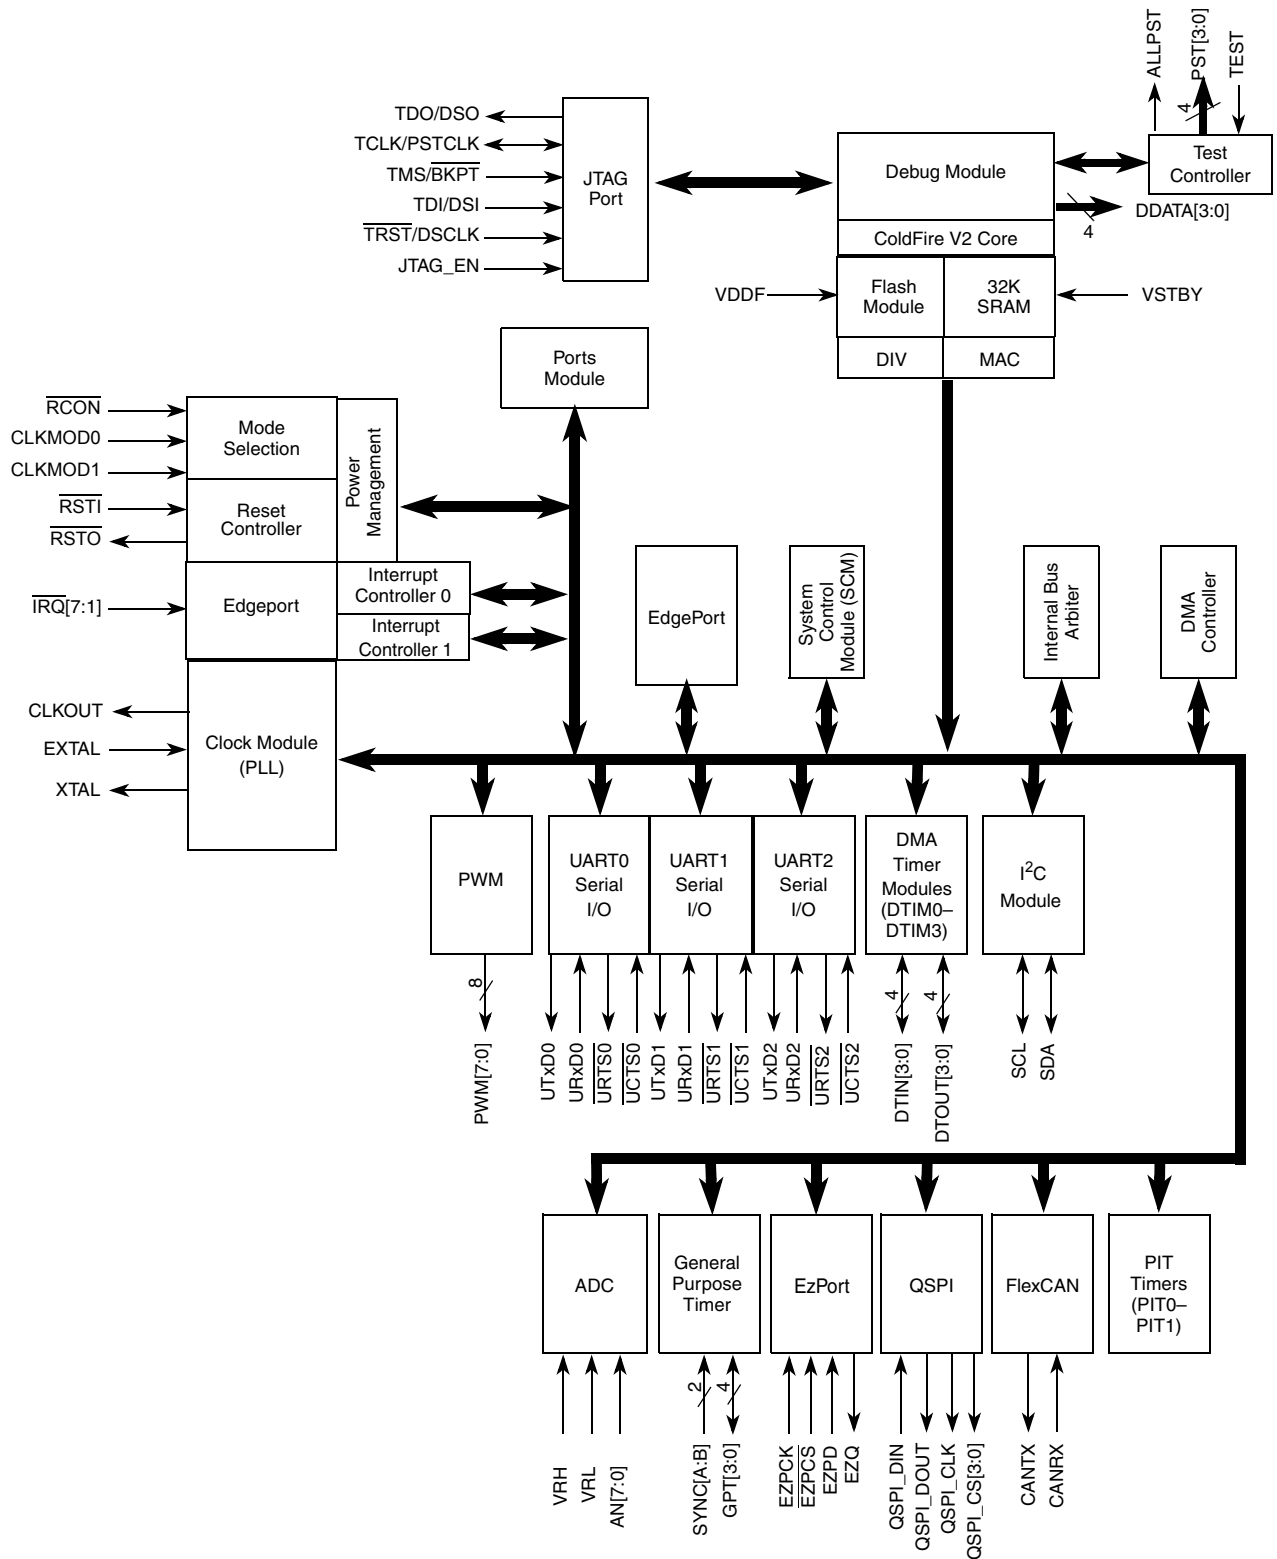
ALLPST
PST[3:0]
TEST
4
Test Controller

TDO/DSO
TCLK/PSTCLK
TMS/$\overline{BKPT}$
TDI/DSI
$\overline{TRST}$/DSCLK
JTAG_EN
JTAG Port

Debug Module
DDATA[3:0]
4
ColdFire V2 Core
VDDF
Flash Module
32K SRAM
VSTBY
DIV
MAC

Ports Module

$\overline{RCON}$
CLKMOD0
CLKMOD1
$\overline{RSTI}$
$\overline{RSTO}$
Mode Selection
Reset Controller
Power Management
$\overline{IRQ}$[7:1]
Edgeport
Interrupt Controller 0
Interrupt Controller 1

EdgePort
System Control Module (SCM)
Internal Bus Arbiter
DMA Controller

CLKOUT
EXTAL
XTAL
Clock Module (PLL)

PWM
8
PWM[7:0]
UART0 Serial I/O
UART1 Serial I/O
UART2 Serial I/O
UTxD0
URxD0
$\overline{URTS0}$
$\overline{UCTS0}$
UTxD1
URxD1
$\overline{URTS1}$
$\overline{UCTS1}$
UTxD2
URxD2
$\overline{URTS2}$
$\overline{UCTS2}$
DMA Timer Modules (DTIM0–DTIM3)
4
4
DTIN[3:0]
DTOUT[3:0]
I$^2$C Module
SCL
SDA

ADC
VRH
VRL
AN[7:0]
General Purpose Timer
2
4
SYNC[A:B]
GPT[3:0]
EzPort
EZPCK
$\overline{EZPCS}$
EZPD
EZQ
QSPI
QSPI_DIN
QSPI_DOUT
QSPI_CLK
QSPI_CS[3:0]
FlexCAN
CANTX
CANRX
PIT Timers (PIT0–PIT1)